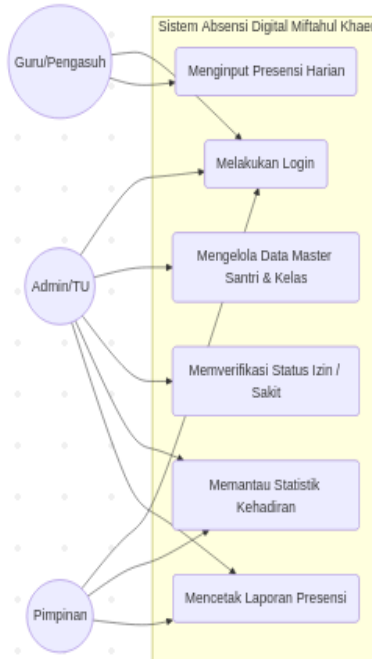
Sistem Absensi Digital Miftahul Khaer

Guru/Pengasuh

Menginput Presensi Harian

Melakukan Login

Admin/TU

Mengelola Data Master Santri & Kelas

Memverifikasi Status Izin / Sakit

Memantau Statistik Kehadiran

Pimpinan

Mencetak Laporan Presensi